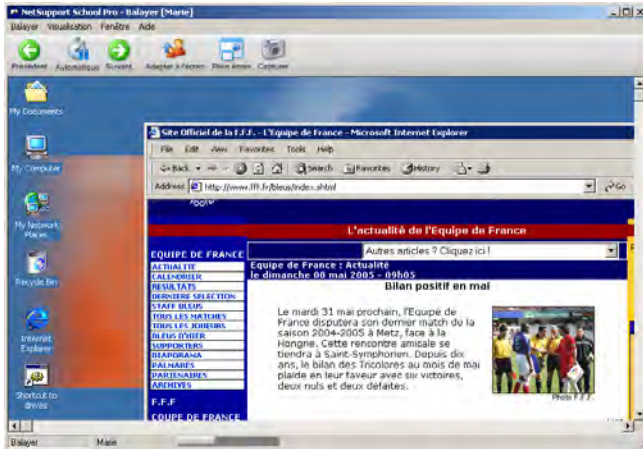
NetSupport School Pro - Balayer [Marie]
Balayer Visualisation Fenêtre Aide
Précédent Automatique Suivant Adapter à l'écran Plein écran Capturer

My Documents
My Computer
My Network Places
Recycle Bin
Internet Explorer
Shortcut to drives

Site Officiel de la F.F.F. - L'Equipe de France - Microsoft Internet Explorer
File Edit View Favorites Tools Help
Back Search Favorites History
Address http://www.fff.fr/bleus/index.shtml Go

L'actualité de l'Equipe de France
EQUIPE DE FRANCE
Autres articles ? Cliquez ici !
ACTUALITE
CALENDRIER
RESULTATS
DERNIERE SELECTION
STAFF BLEUS
TOUS LES MATCHES
TOUS LES JOUEURS
BLEUS D'HIER
SUPPORTERS
DIAPORAMA
PALMARES
PARTENAIRES
ARCHIVES
F.F.F.
COUPE DE FRANCE

Equipe de France : Actualité
le dimanche 08 mai 2005 - 09h05
Bilan positif en mai

Le mardi 31 mai prochain, l'Equipe de France disputera son dernier match de la saison 2004-2005 à Metz, face à la Hongrie. Cette rencontre amicale se tiendra à Saint-Symphorien. Depuis dix ans, le bilan des Tricolores au mois de mai plaide en leur faveur avec six victoires, deux nuls et deux défaites.

Photo F.F.F.

Balayer Marie